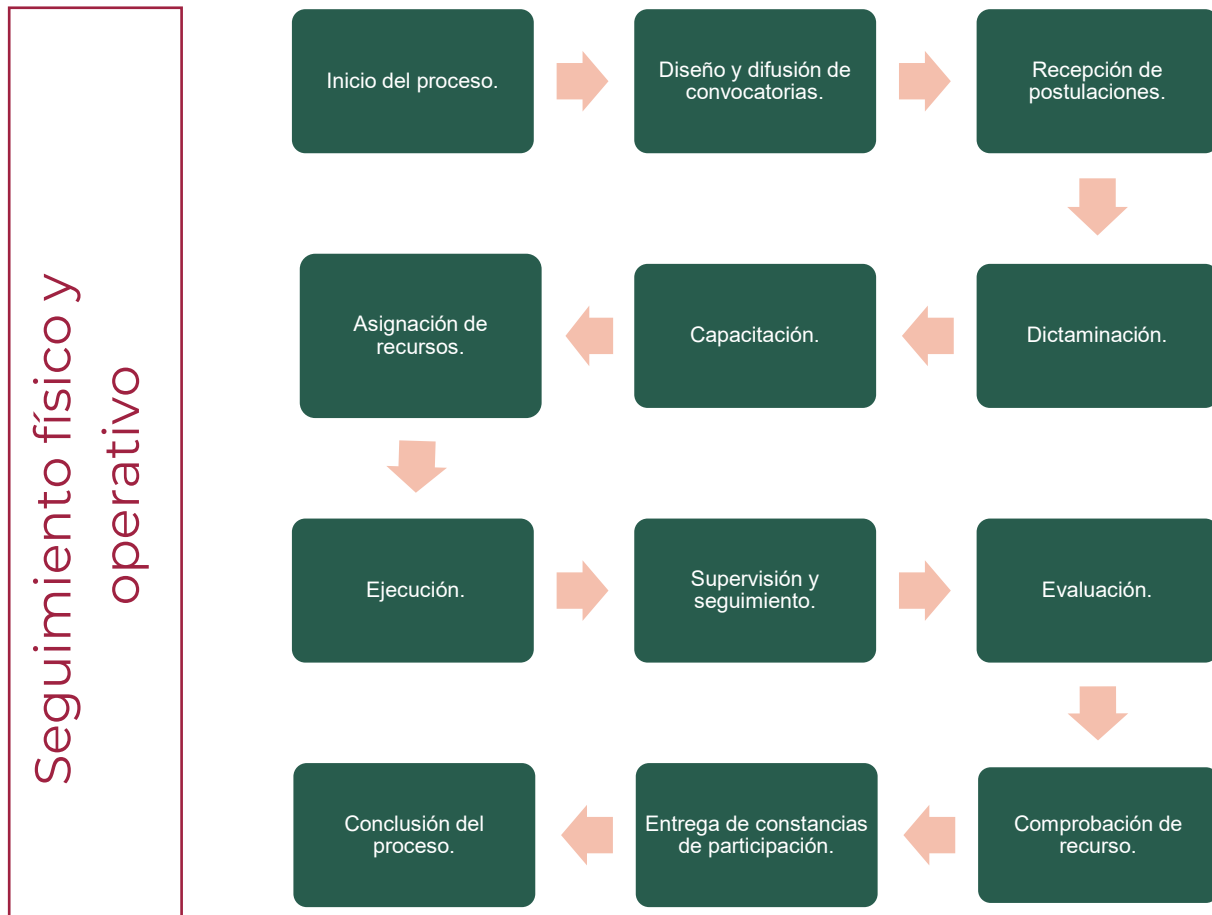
Seguimiento físico y operativo

Inicio del proceso.

Diseño y difusión de convocatorias.

Recepción de postulaciones.

Dictaminación.

Capacitación.

Asignación de recursos.

Ejecución.

Supervisión y seguimiento.

Evaluación.

Comprobación de recurso.

Entrega de constancias de participación.

Conclusión del proceso.